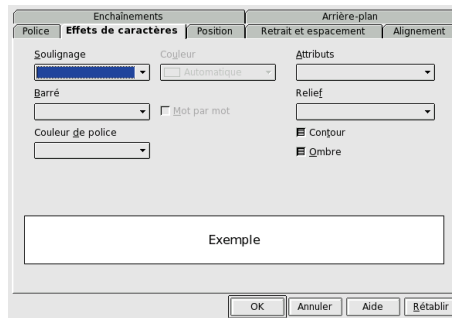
Enchaînements
Arrière-plan
Police
Effets de caractères
Position
Retrait et espacement
Alignement

Soulignage
Couleur
Automatique
Attributs

Barré
Mot par mot
Relief

Couleur de police
Contour
Ombre

Exemple

OK
Annuler
Aide
Rétablir